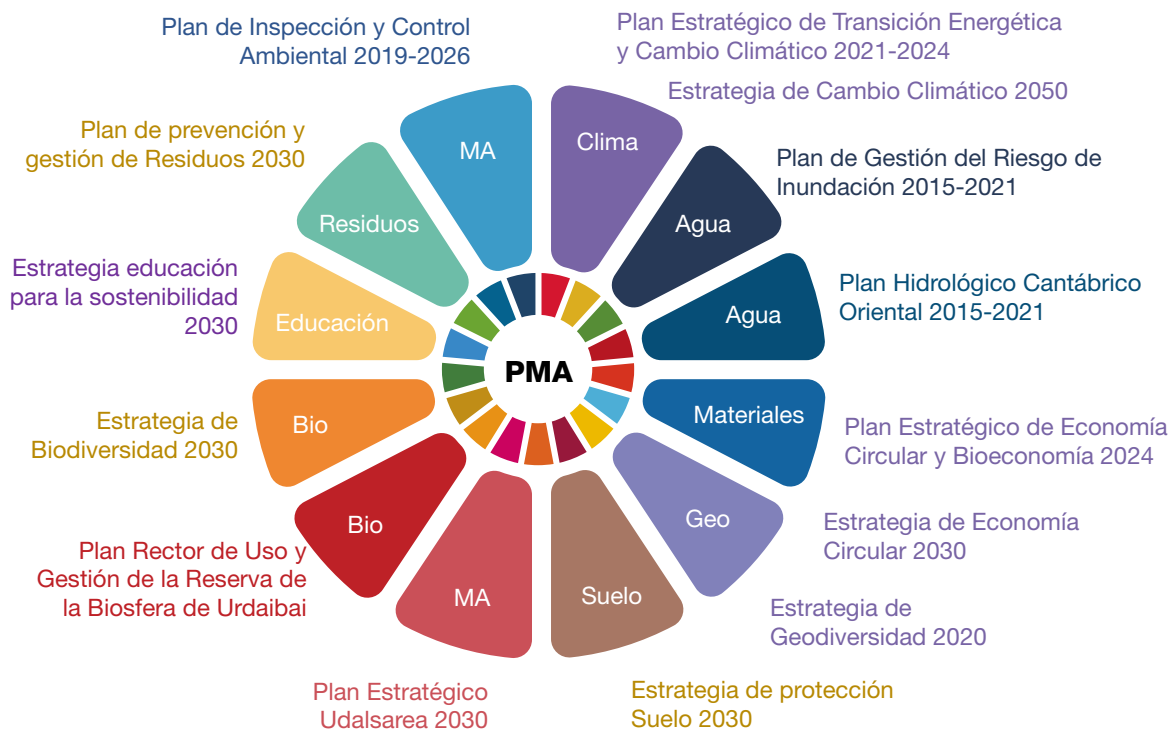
Plan de Inspección y Control Ambiental 2019-2026

Plan Estratégico de Transición Energética y Cambio Climático 2021-2024

Estrategia de Cambio Climático 2050

Plan de Gestión del Riesgo de Inundación 2015-2021

Plan Hidrológico Cantábrico Oriental 2015-2021

Plan Estratégico de Economía Circular y Bioeconomía 2024

Estrategia de Economía Circular 2030

Estrategia de Geodiversidad 2020

Estrategia de protección Suelo 2030

Plan Estratégico Udalsarea 2030

Plan Rector de Uso y Gestión de la Reserva de la Biosfera de Urdaibai

Estrategia de Biodiversidad 2030

Estrategia educación para la sostenibilidad 2030

Plan de prevención y gestión de Residuos 2030

MA

Clima

Agua

Agua

Materiales

Geo

Suelo

MA

Bio

Bio

Educación

Residuos

PMA